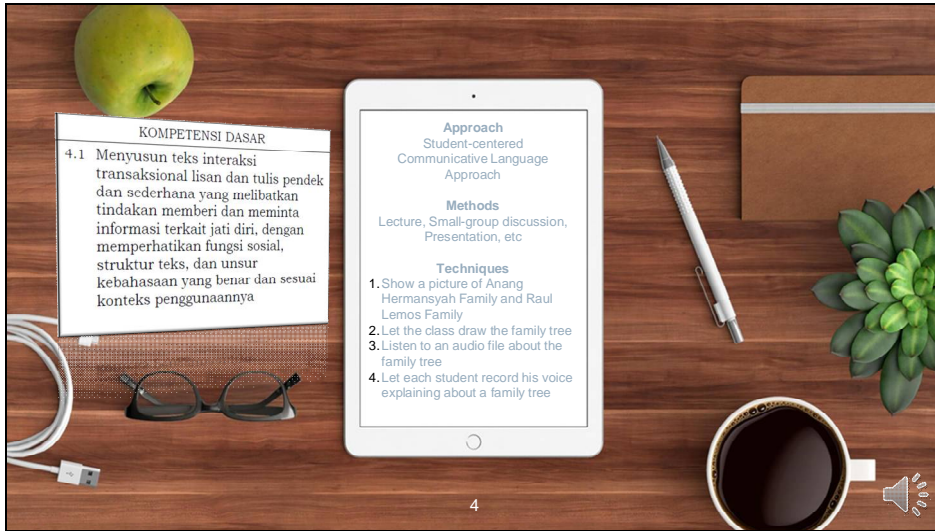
KOMPETENSI DASAR

4.1 Menyusun teks interaksi transaksional lisan dan tulis pendek dan sederhana yang melibatkan tindakan memberi dan meminta informasi terkait jati diri, dengan memperhatikan fungsi sosial, struktur teks, dan unsur kebahasaan yang benar dan sesuai konteks penggunaannya

Approach
Student-centered
Communicative Language Approach

Methods
Lecture, Small-group discussion, Presentation, etc

Techniques
1. Show a picture of Anang Hermansyah Family and Raul Lemos Family
2. Let the class draw the family tree
3. Listen to an audio file about the family tree
4. Let each student record his voice explaining about a family tree

4